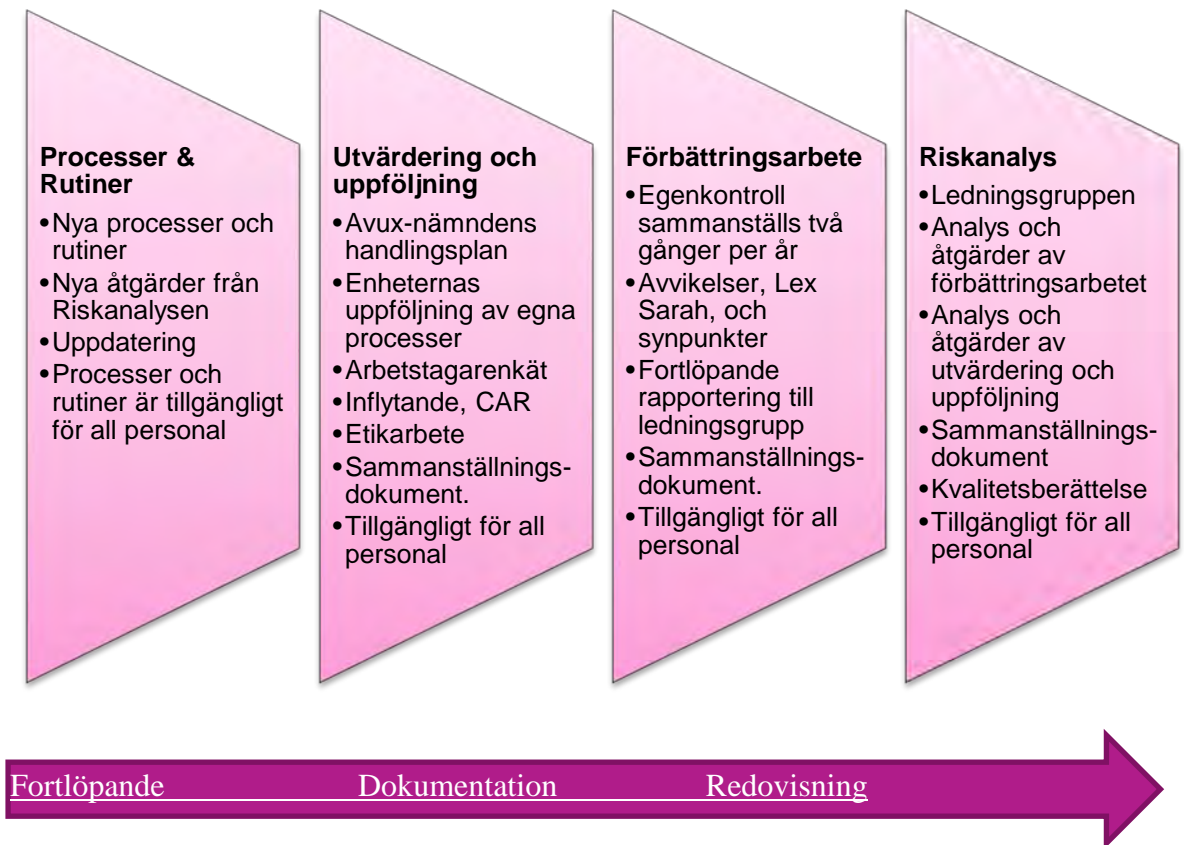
Processer & Rutiner

•Nya processer och rutiner
•Nya åtgärder från Riskanalysen
•Uppdatering
•Processer och rutiner är tillgängligt för all personal

Utvärdering och uppföljning

•Avux-nämndens handlingsplan
•Enheternas uppföljning av egna processer
•Arbetstagarenkät
•Inflytande, CAR
•Etikarbete
•Sammanställningsdokument.
•Tillgängligt för all personal

Förbättringsarbete

•Egenkontroll sammanställs två gånger per år
•Avvikelser, Lex Sarah, och synpunkter
•Fortlöpande rapportering till ledningsgrupp
•Sammanställningsdokument.
•Tillgängligt för all personal

Riskanalys

•Ledningsgruppen
•Analys och åtgärder av förbättringsarbetet
•Analys och åtgärder av utvärdering och uppföljning
•Sammanställningsdokument
•Kvalitetsberättelse
•Tillgängligt för all personal

Fortlöpande Dokumentation Redovisning